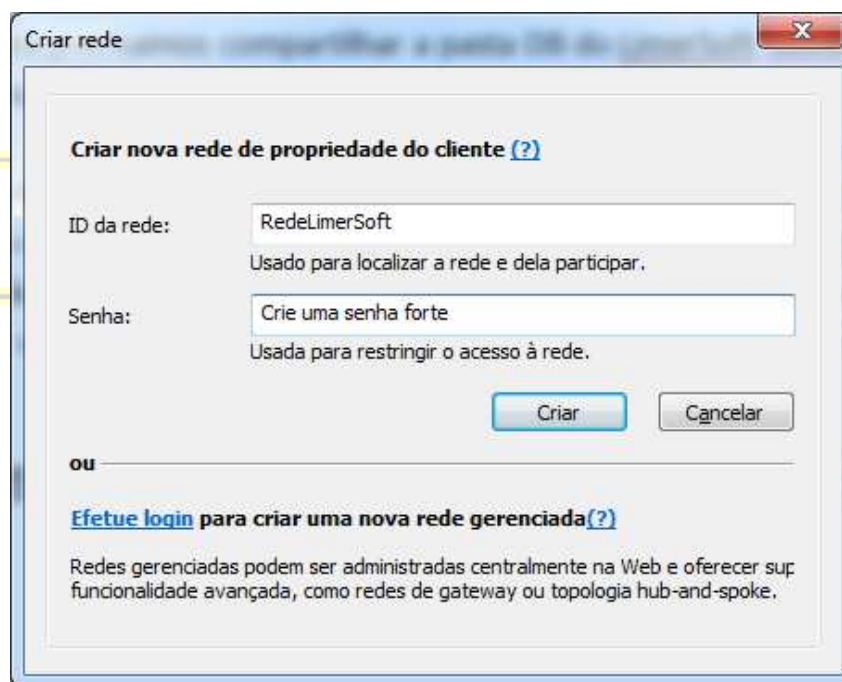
Criar rede

Criar nova rede de propriedade do cliente (?)

ID da rede: RedeLimerSoft

Usado para localizar a rede e dela participar.

Senha: Crie uma senha forte

Usada para restringir o acesso à rede.

Criar Cancelar

ou

Efetue login para criar uma nova rede gerenciada(?)

Redes gerenciadas podem ser administradas centralmente na Web e oferecer sup funcionalidade avançada, como redes de gateway ou topologia hub-and-spoke.